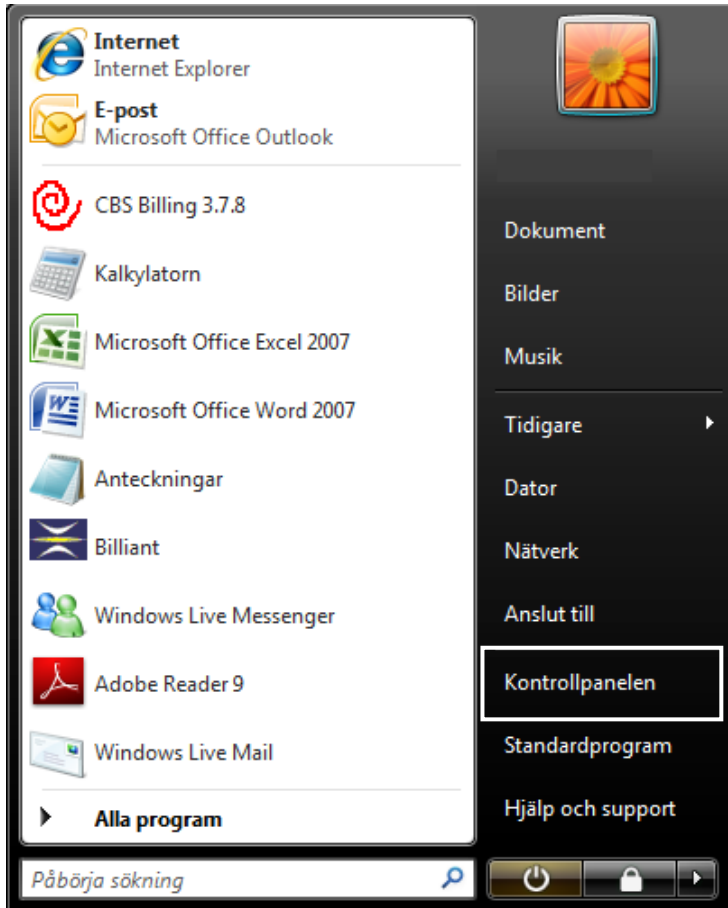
Internet
Internet Explorer

E-post
Microsoft Office Outlook

CBS Billing 3.7.8

Kalkylatorn

Microsoft Office Excel 2007

Microsoft Office Word 2007

Anteckningar

Billiant

Windows Live Messenger

Adobe Reader 9

Windows Live Mail

Alla program

Påbörja sökning

Dokument

Bilder

Musik

Tidigare

Dator

Nätverk

Anslut till

Kontrollpanelen

Standardprogram

Hjälp och support